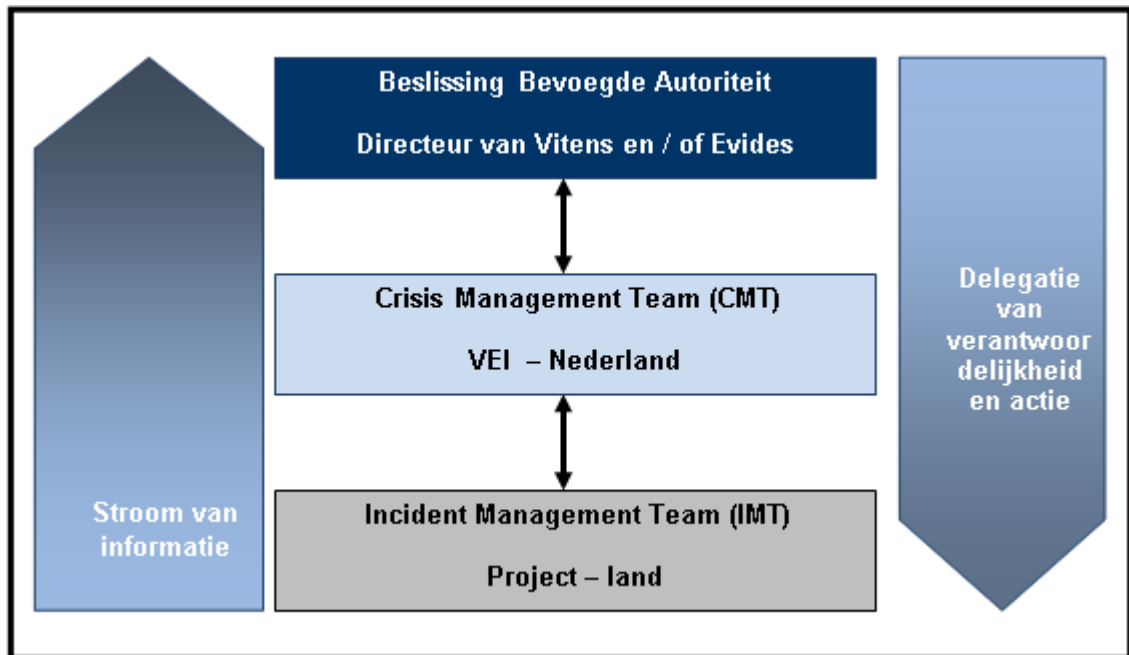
Beslissing Bevoegde Autoriteit

Directeur van Vitens en / of Evides

Crisis Management Team (CMT)

VEI – Nederland

Incident Management Team (IMT)

Project – land

Stroom van informatie

Delegatie van verantwoor delijkheid en actie